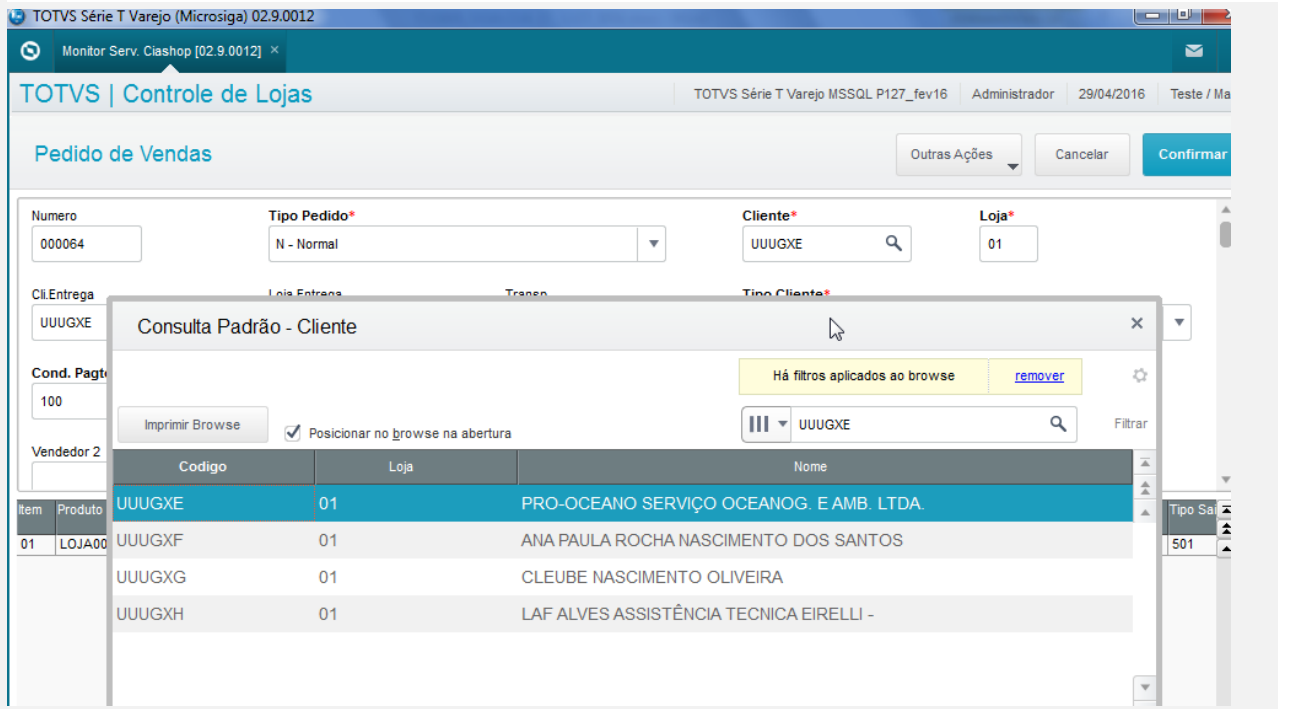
TOTVS Série T Varejo (Microsiga) 02.9.0012

Monitor Serv. Ciashop [02.9.0012] ×

TOTVS | Controle de Lojas

TOTVS Série T Varejo MSSQL P127_fev16 | Administrador | 29/04/2016 | Teste / Ma

Pedido de Vendas

Outras Ações

Cancelar

Confirmar

Numero
000064

Tipo Pedido*
N - Normal

Cliente*
UUUGXE

Loja*
01

Cli.Entrega
UUUGXE

Loja Entrega

Transp

Tipo Cliente*

Cond. Pagto
100

Vendedor 2

Item | Produto
01 | LOJA00

Tipo Sai
501

Consulta Padrão - Cliente

Há filtros aplicados ao browse | remover

Imprimir Browse

Posicionar no browse na abertura

UUUGXE

Filtrar

| Codigo | Loja | Nome |
|---|---|---|
| UUUGXE | 01 | PRO-OCEANO SERVIÇO OCEANOG. E AMB. LTDA. |
| UUUGXF | 01 | ANA PAULA ROCHA NASCIMENTO DOS SANTOS |
| UUUGXG | 01 | CLEUBE NASCIMENTO OLIVEIRA |
| UUUGXH | 01 | LAF ALVES ASSISTÊNCIA TECNICA EIRELLI - |